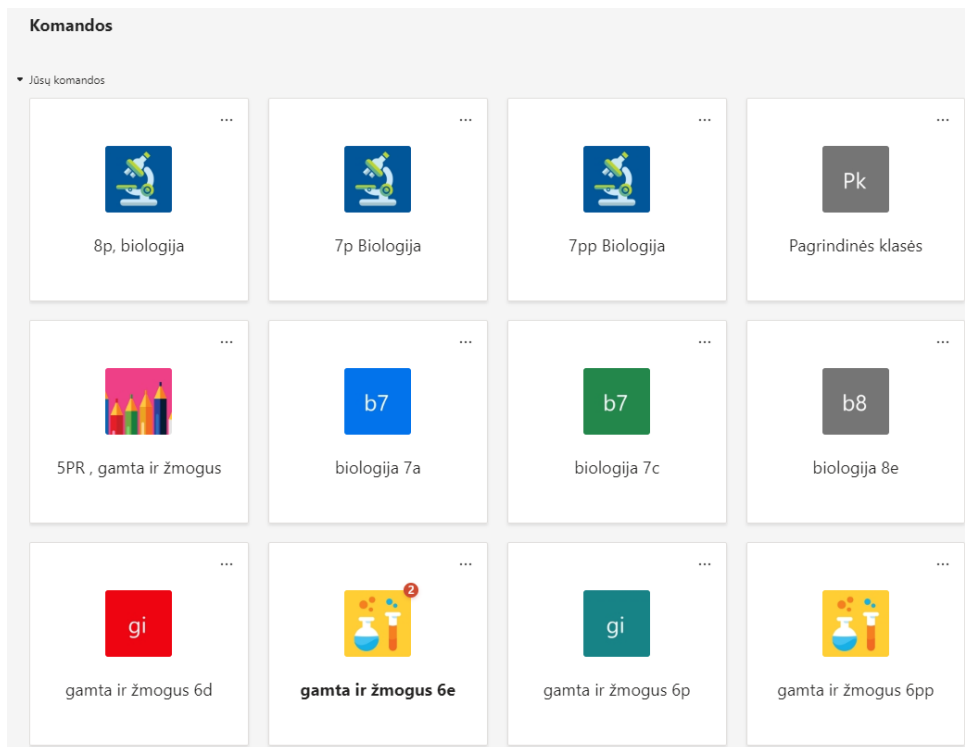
Komandos

Jūsų komandos

...
8p, biologija

...
7p Biologija

...
7pp Biologija

...
Pk
Pagrindinės klasės

...
5PR , gamta ir žmogus

...
b7
biologija 7a

...
b7
biologija 7c

...
b8
biologija 8e

...
gi
gamta ir žmogus 6d

...
2
**gamta ir žmogus 6e**

...
gi
gamta ir žmogus 6p

...
gamta ir žmogus 6pp